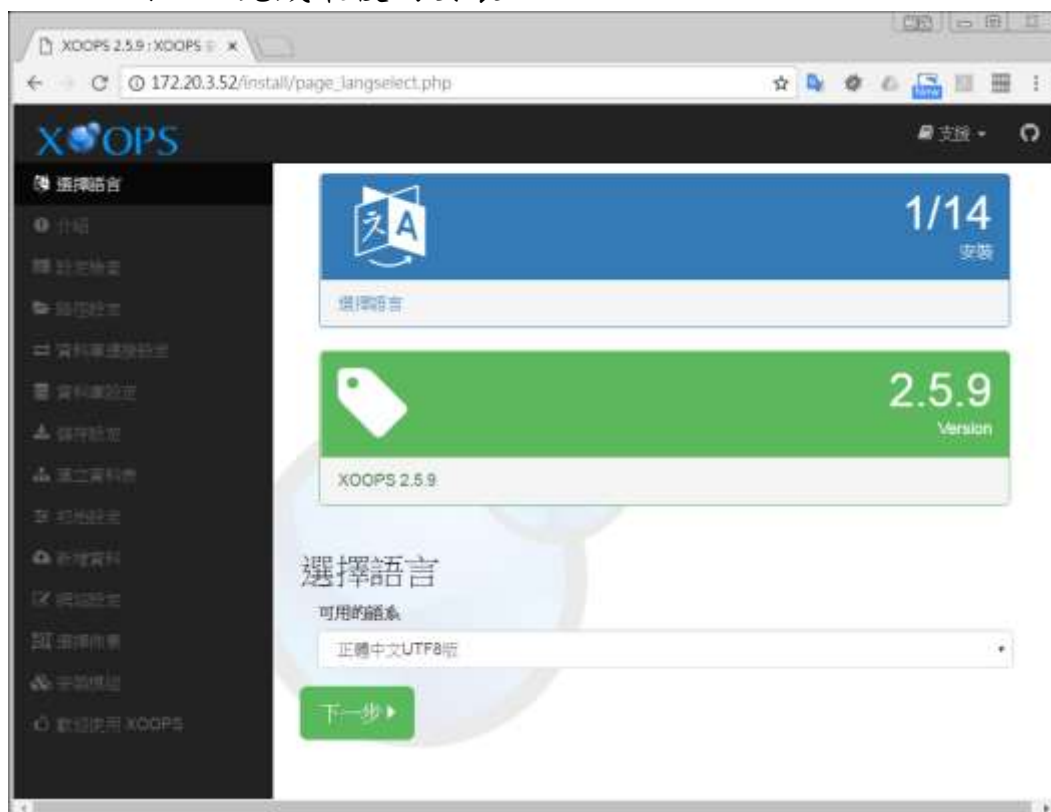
XOOPS 2.5.9 : XOOPS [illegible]

172.20.3.52/install/page_langselect.php

XOOPS

支援

選擇語言
介紹
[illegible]
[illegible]
資料庫連線設定
資料庫設定
儲存設定
建立資料表
初始設定
新增資料
網站設定
選擇佈景
安裝模組
歡迎使用 XOOPS

1/14
安裝

選擇語言

2.5.9
Version

XOOPS 2.5.9

選擇語言
可用的語系
正體中文UTF8版

下一步